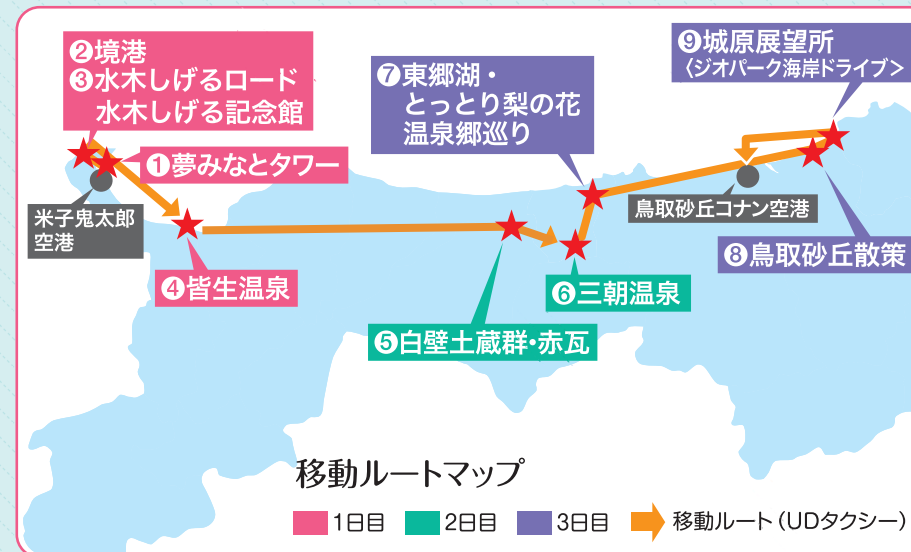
❷境港
❸水木しげるロード
水木しげる記念館

❶夢みなとタワー

米子鬼太郎空港

❹皆生温泉

❼東郷湖・
とっとり梨の花
温泉郷巡り

❾城原展望所
〈ジオパーク海岸ドライブ〉

鳥取砂丘コナン空港

❽鳥取砂丘散策

❻三朝温泉

❺白壁土蔵群・赤瓦

移動ルートマップ

1日目　2日目　3日目　移動ルート（UDタクシー）